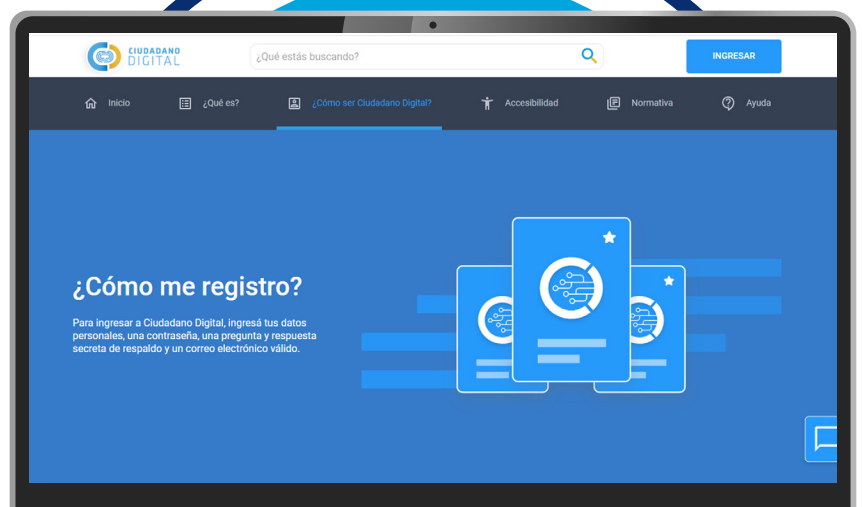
CIUDADANO DIGITAL

¿Qué estás buscando?

INGRESAR

Inicio ¿Qué es? ¿Cómo ser Ciudadano Digital? Accesibilidad Normativa Ayuda

¿Cómo me registro?

Para ingresar a Ciudadano Digital, ingresá tus datos personales, una contraseña, una pregunta y respuesta secreta de respaldo y un correo electrónico válido.